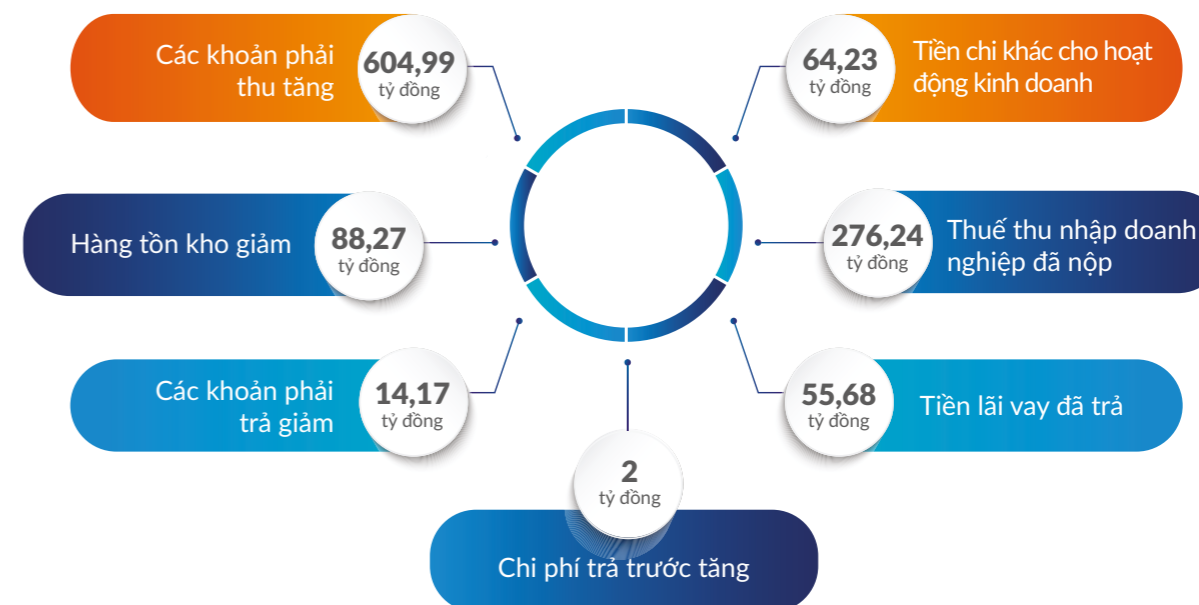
Các khoản phải thu tăng
604,99
tỷ đồng

64,23
tỷ đồng
Tiền chi khác cho hoạt động kinh doanh

Hàng tồn kho giảm
88,27
tỷ đồng

276,24
tỷ đồng
Thuế thu nhập doanh nghiệp đã nộp

Các khoản phải trả giảm
14,17
tỷ đồng

55,68
tỷ đồng
Tiền lãi vay đã trả

2
tỷ đồng
Chi phí trả trước tăng